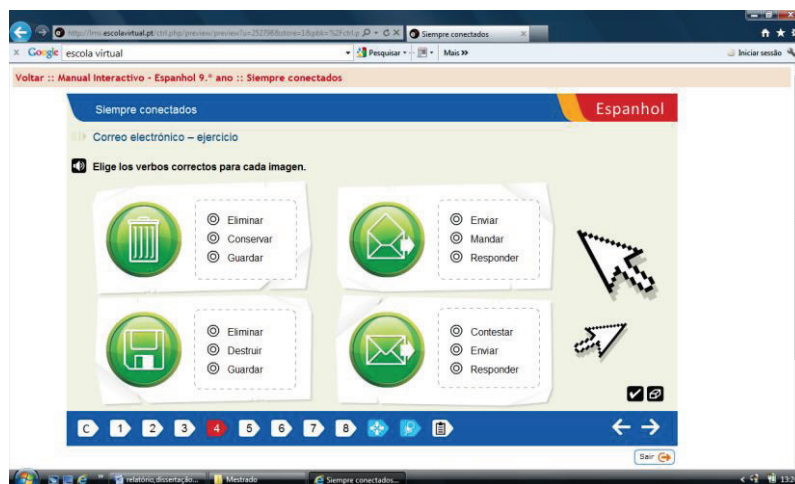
http://lms.escolavirtual.pt/ctrl.php/preview/preview?u=252798&store=1&pbk=%2Fctrl.p

Siempre conectados

Google escola virtual

Pesquisar

Mais »

Iniciar sessão

Voltar :: Manual Interactivo - Espanhol 9.º ano :: Siempre conectados

Siempre conectados

Espanhol

Correo electrónico – ejercicio

Elige los verbos correctos para cada imagen.

Eliminar
Conservar
Guardar

Enviar
Mandar
Responder

Eliminar
Destruir
Guardar

Contestar
Enviar
Responder

C 1 2 3 4 5 6 7 8

Sair

relatório, dissertação...

Mestrado

Siempre conectados...

13: